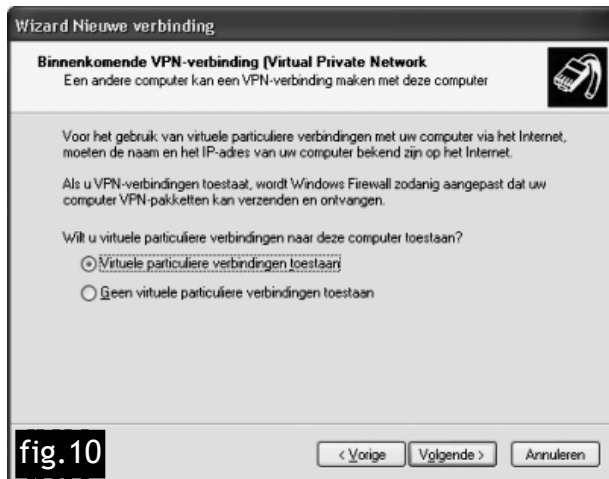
Wizard Nieuwe verbinding

Binnenkomende VPN-verbinding (Virtual Private Network
Een andere computer kan een VPN-verbinding maken met deze computer

Voor het gebruik van virtuele particuliere verbindingen met uw computer via het Internet, moeten de naam en het IP-adres van uw computer bekend zijn op het Internet.

Als u VPN-verbindingen toestaat, wordt Windows Firewall zodanig aangepast dat uw computer VPN-pakketten kan verzenden en ontvangen.

Wilt u virtuele particuliere verbindingen naar deze computer toestaan?

Virtuele particuliere verbindingen toestaan

Geen virtuele particuliere verbindingen toestaan

fig.10

< Vorige

Volgende >

Annuleren